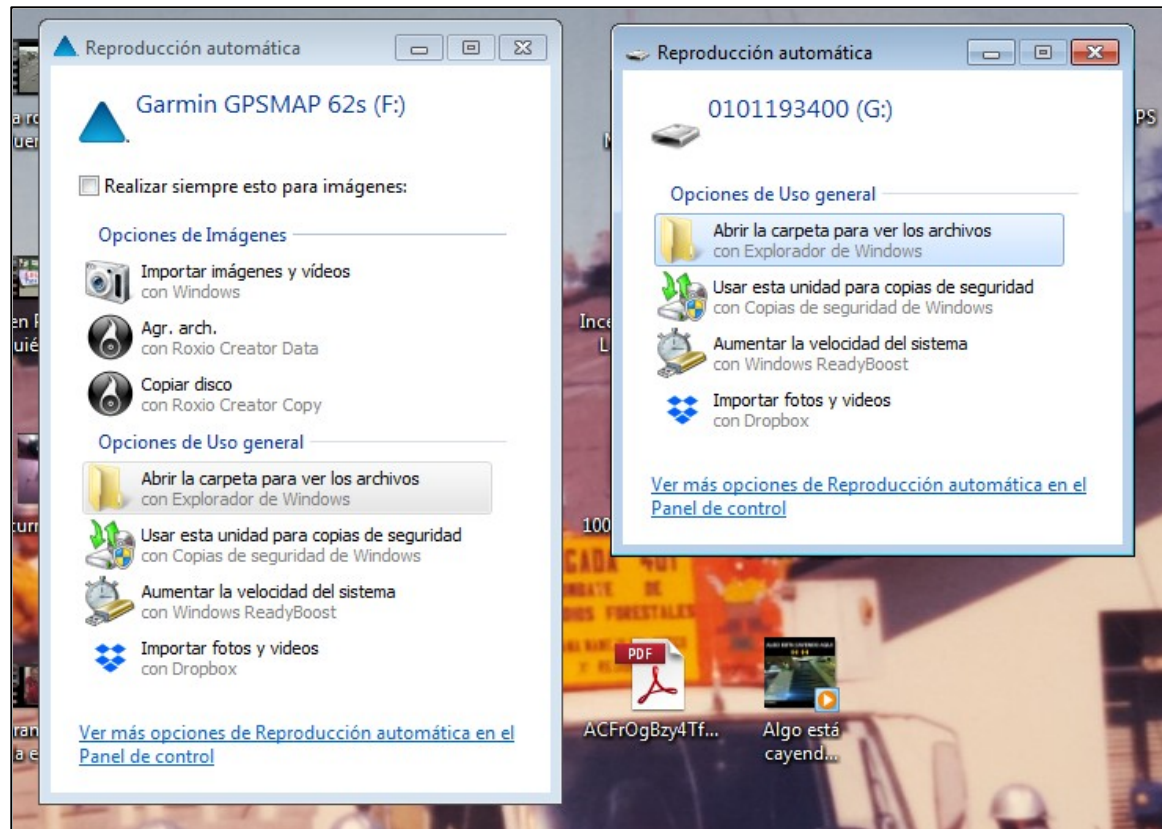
Reproducción automática

Garmin GPSMAP 62s (F:)

Realizar siempre esto para imágenes:

Opciones de Imágenes

Importar imágenes y vídeos
con Windows

Agr. arch.
con Roxio Creator Data

Copiar disco
con Roxio Creator Copy

Opciones de Uso general

Abrir la carpeta para ver los archivos
con Explorador de Windows

Usar esta unidad para copias de seguridad
con Copias de seguridad de Windows

Aumentar la velocidad del sistema
con Windows ReadyBoost

Importar fotos y videos
con Dropbox

Ver más opciones de Reproducción automática en el Panel de control

Reproducción automática

0101193400 (G:)

Opciones de Uso general

Abrir la carpeta para ver los archivos
con Explorador de Windows

Usar esta unidad para copias de seguridad
con Copias de seguridad de Windows

Aumentar la velocidad del sistema
con Windows ReadyBoost

Importar fotos y videos
con Dropbox

Ver más opciones de Reproducción automática en el Panel de control

PDF
ACFrOgBzy4Tf...

Algo está cayend...